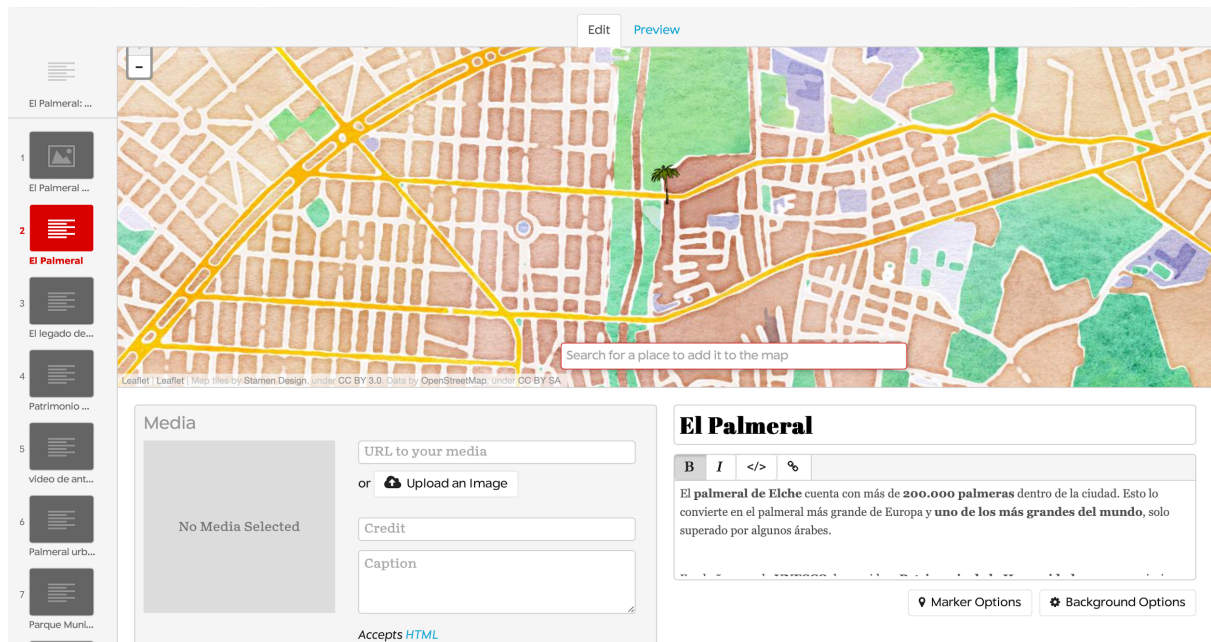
Edit Preview

El Palmeral: ...

1
El Palmeral ...

2
El Palmeral

3
El legado de...

4
Patrimonio ...

5
video de ant...

6
Palmeral urb...

7
Parque Muni...

-

Search for a place to add it to the map

Leaflet | Leaflet | Map tiles by Stamen Design, under CC BY 3.0. Data by OpenStreetMap, under CC BY SA.

Media

No Media Selected

URL to your media

or Upload an Image

Credit

Caption

Accepts HTML

El Palmeral

B I </>

El **palmeral de Elche** cuenta con más de **200.000 palmeras** dentro de la ciudad. Esto lo convierte en el palmeral más grande de Europa y **uno de los más grandes del mundo**, solo superado por algunos árabes.

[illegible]

Marker Options Background Options